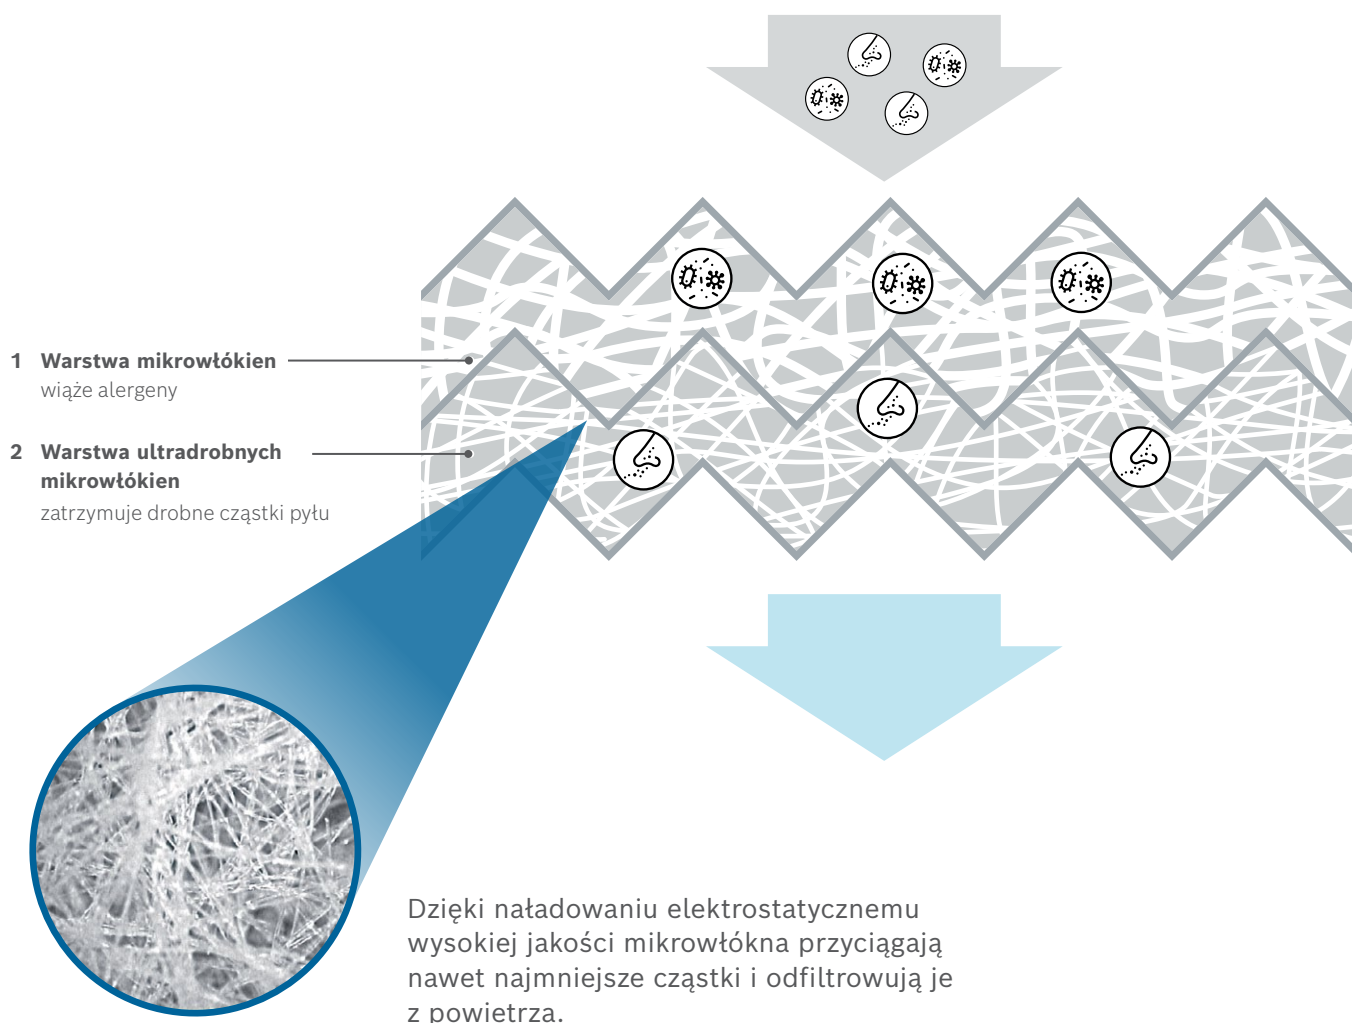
1 Warstwa mikrowłókien
wiąże alergeny

2 Warstwa ultradrobnych mikrowłókien
zatrzymuje drobne cząstki pyłu

Dzięki naładowaniu elektrostatycznemu wysokiej jakości mikrowłókna przyciągają nawet najmniejsze cząstki i odfiltrowują je z powietrza.